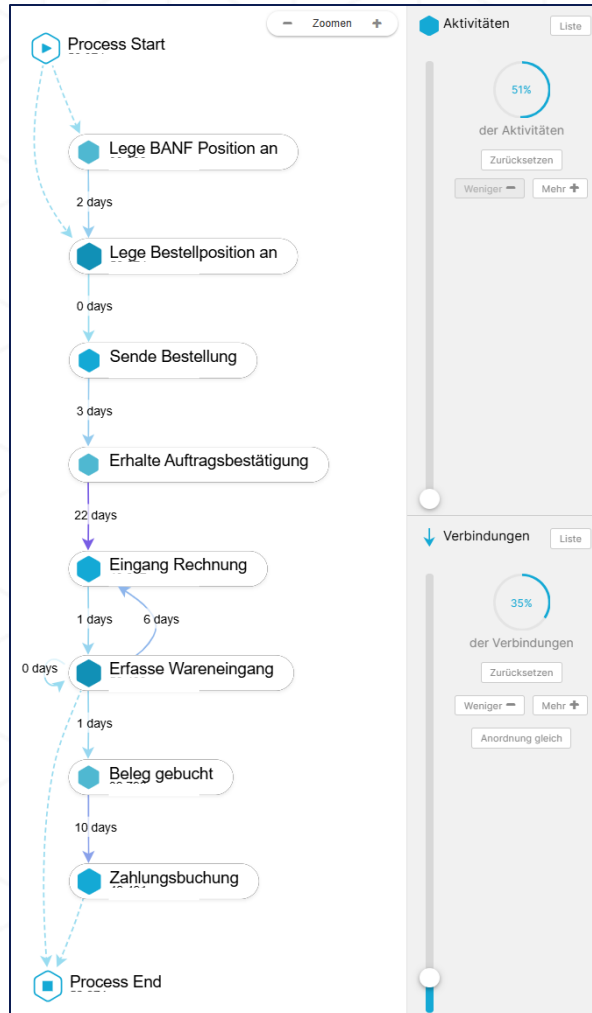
Zoomen

Process Start

Lege BANF Position an

2 days

Lege Bestellposition an

0 days

Sende Bestellung

3 days

Erhalte Auftragsbestätigung

22 days

Eingang Rechnung

1 days

6 days

0 days

Erfasse Wareneingang

1 days

Beleg gebucht

10 days

Zahlungsbuchung

Process End

Aktivitäten

Liste

51%

der Aktivitäten

Zurücksetzen

Weniger

Mehr

Verbindungen

Liste

35%

der Verbindungen

Zurücksetzen

Weniger

Mehr

Anordnung gleich